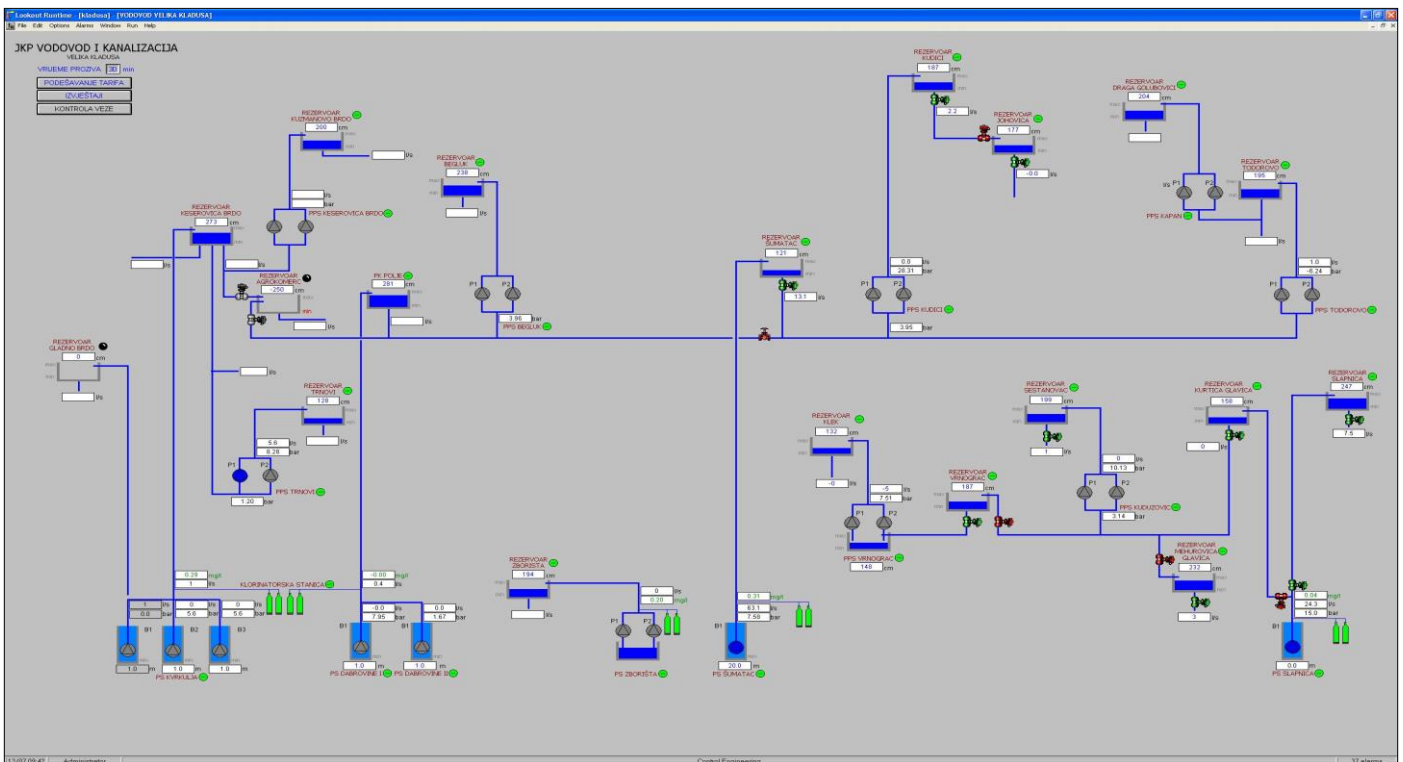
Lookout Runtime - [kladusa] - [VODOVOD VELIKA KLADUSA]
File Edit Options Alarms Window Run Help

JKP VODOVOD I KANALIZACIJA
VELIKA KLADUSA
VRIJEME PROZIVA 30 min
PODEŠAVANJE TARIFA
IZVJEŠTAJI
KONTROLA VEZE

REZERVOAR KUZMANOVO BRDO
200 cm
l/s
l/s
bar
PPS KESEROVICA BRDO

REZERVOAR KESEROVICA BRDO
273 cm
l/s
l/s

REZERVOAR AGROKOMERC
-250 cm
min
l/s

REZERVOAR BEGLUK
238 cm
l/s
P1 P2
3.96 bar
PPS BEGLUK

PK POLJE
281 cm
l/s

REZERVOAR GLADNO BRDO
0 cm
l/s

REZERVOAR TRNOVI
128 cm
l/s
5.6 l/s
8.28 bar
P1 P2
PPS TRNOVI
1.20 bar

REZERVOAR KUDICI
187 cm
2.2 l/s

REZERVOAR JOHOVICA
177 cm
-0.0 l/s

REZERVOAR ŠUMATAC
121 cm
13.1 l/s

0.0 l/s
26.31 bar
P1 P2
PPS KUDICI
3.95 bar

REZERVOAR DRAGA GOLUBOVICI
204 cm
P1 P2
PPS KAPAN

REZERVOAR TODOROVO
195 cm
1.0 l/s
-0.24 bar
P1 P2
PPS TODOROVO

REZERVOAR KLEK
132 cm
-0 l/s
-5 l/s
7.51 bar
P1 P2
PPS VRNOGRAC
148 cm

REZERVOAR VRNOGRAC
187 cm

REZERVOAR SESTANOVAC
199 cm
1 l/s
0 l/s
10.13 bar
P1 P2
PPS KUDUZOVIC
3.14 bar

REZERVOAR KURTICA GLAVICA
158 cm
0 l/s

REZERVOAR SLAPNICA
247 cm
7.5 l/s

REZERVOAR MEHUROVICA GLAVICA
232 cm
3 l/s

REZERVOAR ZBORIŠTA
194 cm
l/s
0 l/s
0.39 mg/l
P1 P2
PS ZBORIŠTA

0.28 mg/l
1 l/s
KLORINATORSKA STANICA
1 l/s 0 l/s 0 l/s
0.0 bar 5.6 bar 5.6 bar
B1 B2 B3
1.0 1.0 m 1.0 m
PS KRKULJA

-0.00 mg/l
9.4 l/s
-0.0 l/s 0.0 l/s
7.95 bar 1.67 bar
B1 B1
1.0 m 1.0 m
PS DABROVINE I PS DABROVINE II

0.31 mg/l
63.1 l/s
7.58 bar
B1
20.0 m
PS ŠUMATAC

0.04 mg/l
24.3 l/s
15.0 bar
B1
0.0 m
PS SLAPNICA

12.07 09:42 Administrator Control Engineering 37 alarms